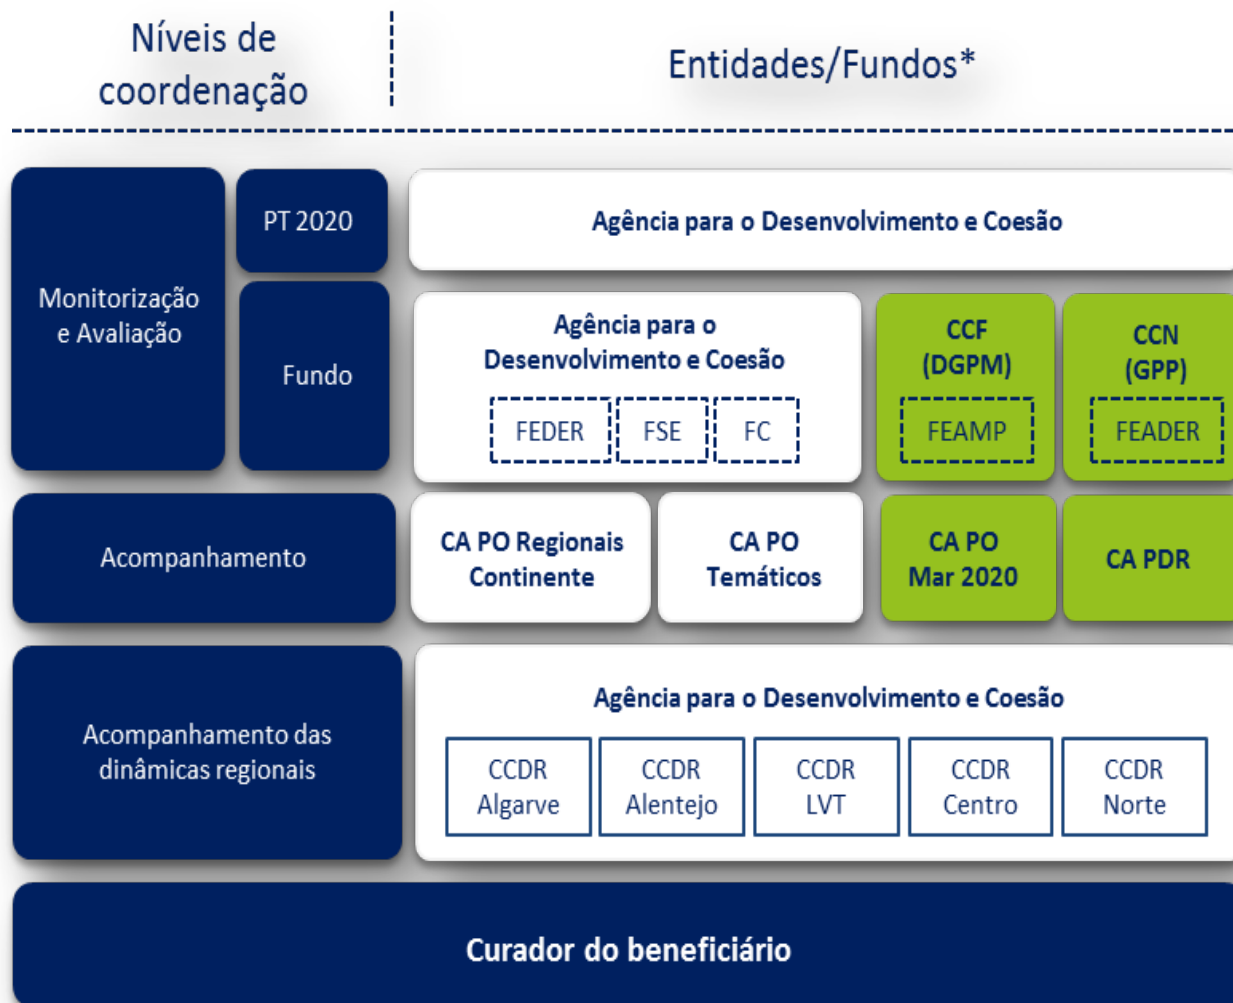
Níveis de coordenação

Entidades/Fundos*

Monitorização e Avaliação

PT 2020

Agência para o Desenvolvimento e Coesão

Fundo

Agência para o Desenvolvimento e Coesão

FEDER

FSE

FC

CCF (DGPM)

FEAMP

CCN (GPP)

FEADER

Acompanhamento

CA PO Regionais Continente

CA PO Temáticos

CA PO Mar 2020

CA PDR

Acompanhamento das dinâmicas regionais

Agência para o Desenvolvimento e Coesão

CCDR Algarve

CCDR Alentejo

CCDR LVT

CCDR Centro

CCDR Norte

Curador do beneficiário